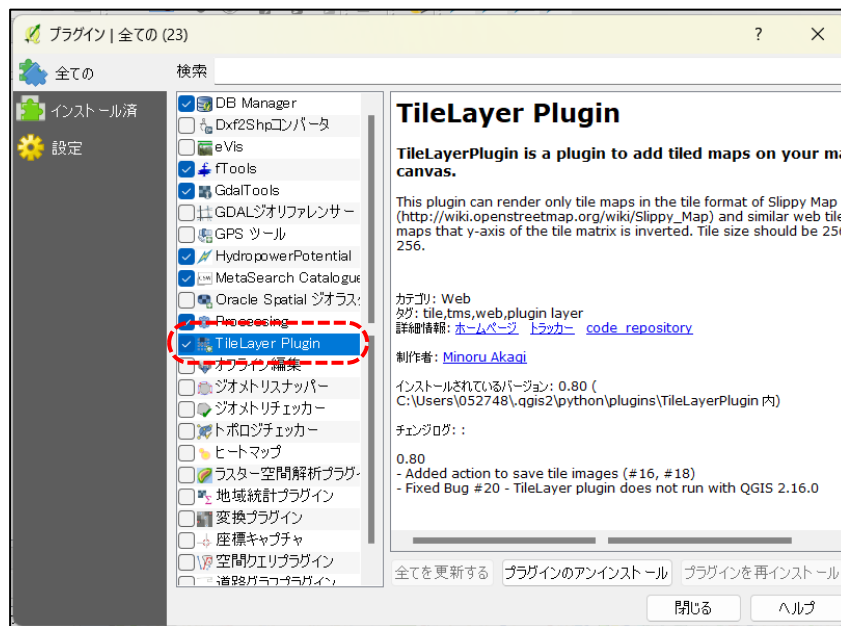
プラグイン | 全ての (23)

?

×

全ての

インストール済

設定

検索

DB Manager
Dxf2Shpコンバータ
eVis
fTools
GdalTools
GDALジオリファレンサー
GPS ツール
HydropowerPotential
MetaSearch Catalogue
Oracle Spatial ジオラス
Processing
TileLayer Plugin
オフライン編集
ジオメトリスナッパー
ジオメトリチェッカー
トポロジチェッカー
ヒートマップ
ラスター空間解析プラグイ
地域統計プラグイン
変換プラグイン
座標キャプチャ
空間クエリプラグイン
道路グラフプラグイン

TileLayer Plugin

TileLayerPlugin is a plugin to add tiled maps on your ma canvas.

This plugin can render only tile maps in the tile format of Slippy Map (http://wiki.openstreetmap.org/wiki/Slippy_Map) and similar web tile maps that y-axis of the tile matrix is inverted. Tile size should be 256 256.

カテゴリ: Web
タグ: tile,tms,web,plugin layer
詳細情報: ホームページ トラッカー code_repository

制作者: Minoru Akagi

インストールされているバージョン: 0.80 ( C:\Users\052748\.qgis2\python\plugins\TileLayerPlugin 内)

チェンジログ: :

0.80
- Added action to save tile images (#16, #18)
- Fixed Bug #20 - TileLayer plugin does not run with QGIS 2.16.0

全てを更新する

プラグインのアンインストール

プラグインを再インストール

閉じる

ヘルプ